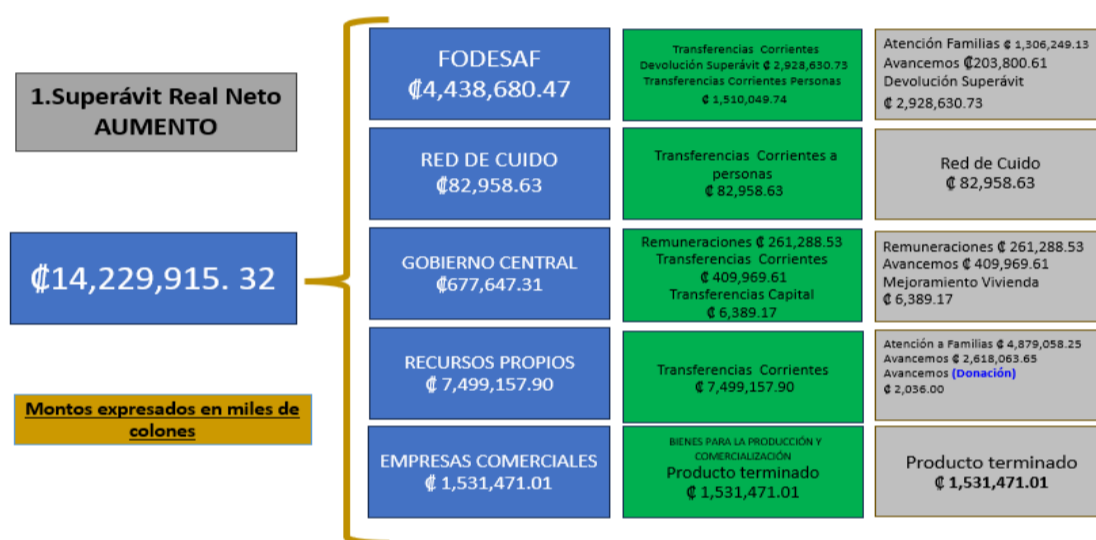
1.Superávit Real Neto AUMENTO

₡14,229,915. 32

Montos expresados en miles de colones

FODESAF
₡4,438,680.47

Transferencias Corrientes
Devolución Superávit ₡ 2,928,630.73
Transferencias Corrientes Personas
₡ 1,510,049.74

Atención Familias ₡ 1,306,249.13
Avancemos ₡203,800.61
Devolución Superávit
₡ 2,928,630.73

RED DE CUIDO
₡82,958.63

Transferencias Corrientes a personas
₡ 82,958.63

Red de Cuido
₡ 82,958.63

GOBIERNO CENTRAL
₡677,647.31

Remuneraciones ₡ 261,288.53
Transferencias Corrientes
₡ 409,969.61
Transferencias Capital
₡ 6,389.17

Remuneraciones ₡ 261,288.53
Avancemos ₡ 409,969.61
Mejoramiento Vivienda
₡ 6,389.17

RECURSOS PROPIOS
₡ 7,499,157.90

Transferencias Corrientes
₡ 7,499,157.90

Atención a Familias ₡ 4,879,058.25
Avancemos ₡ 2,618,063.65
Avancemos (Donación)
₡ 2,036.00

EMPRESAS COMERCIALES
₡ 1,531,471.01

BIENES PARA LA PRODUCCIÓN Y COMERCIALIZACIÓN
Producto terminado
₡ 1,531,471.01

Producto terminado
₡ 1,531,471.01